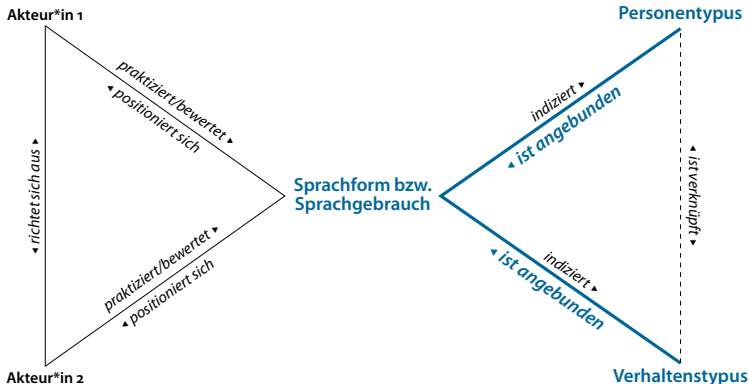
Akteur*in 1

Personentypus

praktiziert/bewertet

positioniert sich

indiziert

ist angebunden

richtet sich aus

Sprachform bzw. Sprachgebrauch

ist verknüpft

praktiziert/bewertet

positioniert sich

indiziert

ist angebunden

Akteur*in 2

Verhaltenstypus